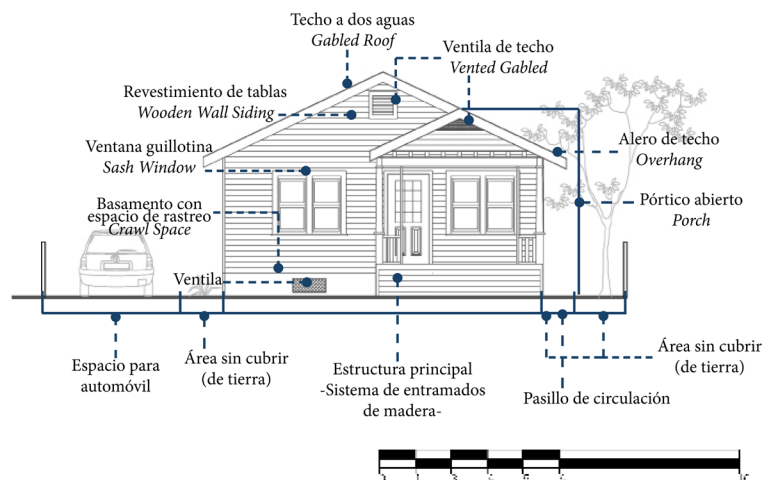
Techo a dos aguas
*Gabled Roof*

Ventila de techo
*Vented Gabled*

Revestimiento de tablas
*Wooden Wall Siding*

Ventana guillotina
*Sash Window*

Alero de techo
*Overhang*

Basamento con espacio de rastreo
*Crawl Space*

Pórtico abierto
*Porch*

Ventila

Espacio para automóvil

Área sin cubrir (de tierra)

Estructura principal -Sistema de entramados de madera-

Área sin cubrir (de tierra)

Pasillo de circulación